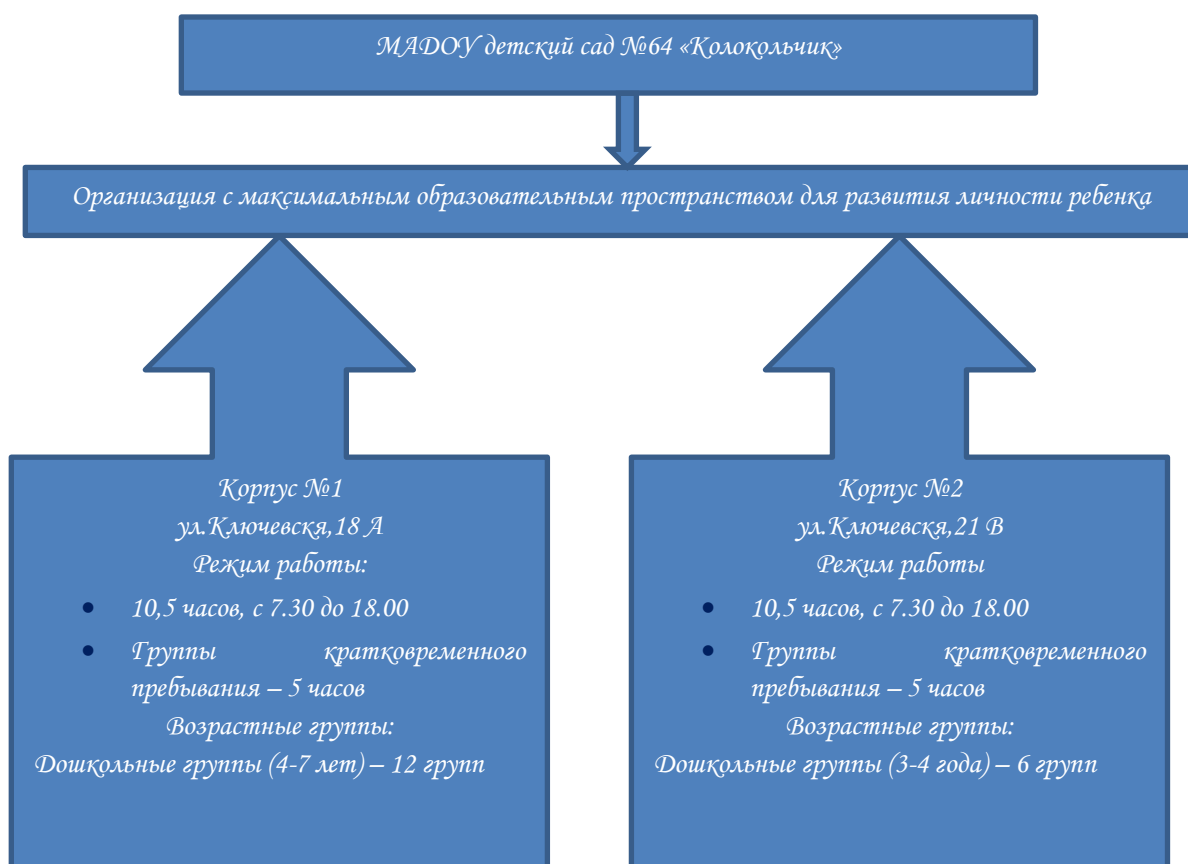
МАДОУ детский сад №64 «Колокольчик»

Организация с максимальным образовательным пространством для развития личности ребенка

Корпус №1
ул.Ключевскя,18 А
Режим работы:

- 10,5 часов, с 7.30 до 18.00
- Группы кратковременного пребывания – 5 часов

Возрастные группы:
Дошкольные группы (4-7 лет) – 12 групп

Корпус №2
ул.Ключевскя,21 В
Режим работы

- 10,5 часов, с 7.30 до 18.00
- Группы кратковременного пребывания – 5 часов

Возрастные группы:
Дошкольные группы (3-4 года) – 6 групп